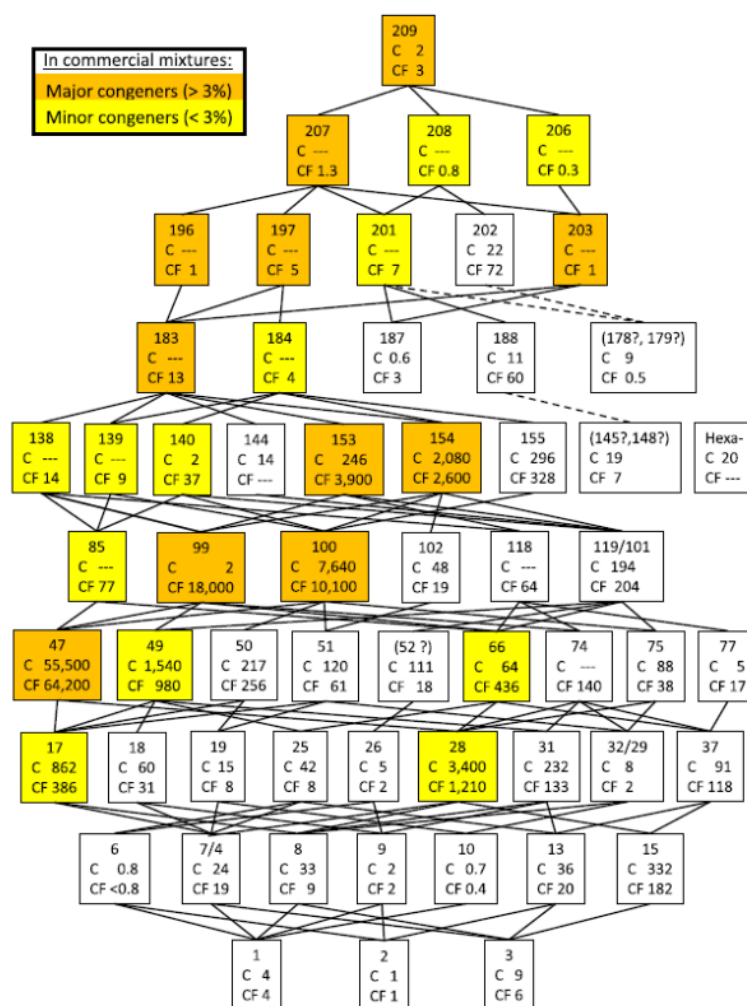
In commercial mixtures:
Major congeners (> 3%)
Minor congeners (< 3%)

209
C 2
CF 3

207
C ---
CF 1.3

208
C ---
CF 0.8

206
C ---
CF 0.3

196
C ---
CF 1

197
C ---
CF 5

201
C ---
CF 7

202
C 22
CF 72

203
C ---
CF 1

183
C ---
CF 13

184
C ---
CF 4

187
C 0.6
CF 3

188
C 11
CF 60

(178?, 179?)
C 9
CF 0.5

138
C ---
CF 14

139
C ---
CF 9

140
C 2
CF 37

144
C 14
CF ---

153
C 246
CF 3,900

154
C 2,080
CF 2,600

155
C 296
CF 328

(145?,148?)
C 19
CF 7

Hexa-
C 20
CF ---

85
C ---
CF 77

99
C 2
CF 18,000

100
C 7,640
CF 10,100

102
C 48
CF 19

118
C ---
CF 64

119/101
C 194
CF 204

47
C 55,500
CF 64,200

49
C 1,540
CF 980

50
C 217
CF 256

51
C 120
CF 61

(52 ?)
C 111
CF 18

66
C 64
CF 436

74
C ---
CF 140

75
C 88
CF 38

77
C 5
CF 17

17
C 862
CF 386

18
C 60
CF 31

19
C 15
CF 8

25
C 42
CF 8

26
C 5
CF 2

28
C 3,400
CF 1,210

31
C 232
CF 133

32/29
C 8
CF 2

37
C 91
CF 118

6
C 0.8
CF <0.8

7/4
C 24
CF 19

8
C 33
CF 9

9
C 2
CF 2

10
C 0.7
CF 0.4

13
C 36
CF 20

15
C 332
CF 182

1
C 4
CF 4

2
C 1
CF 1

3
C 9
CF 6